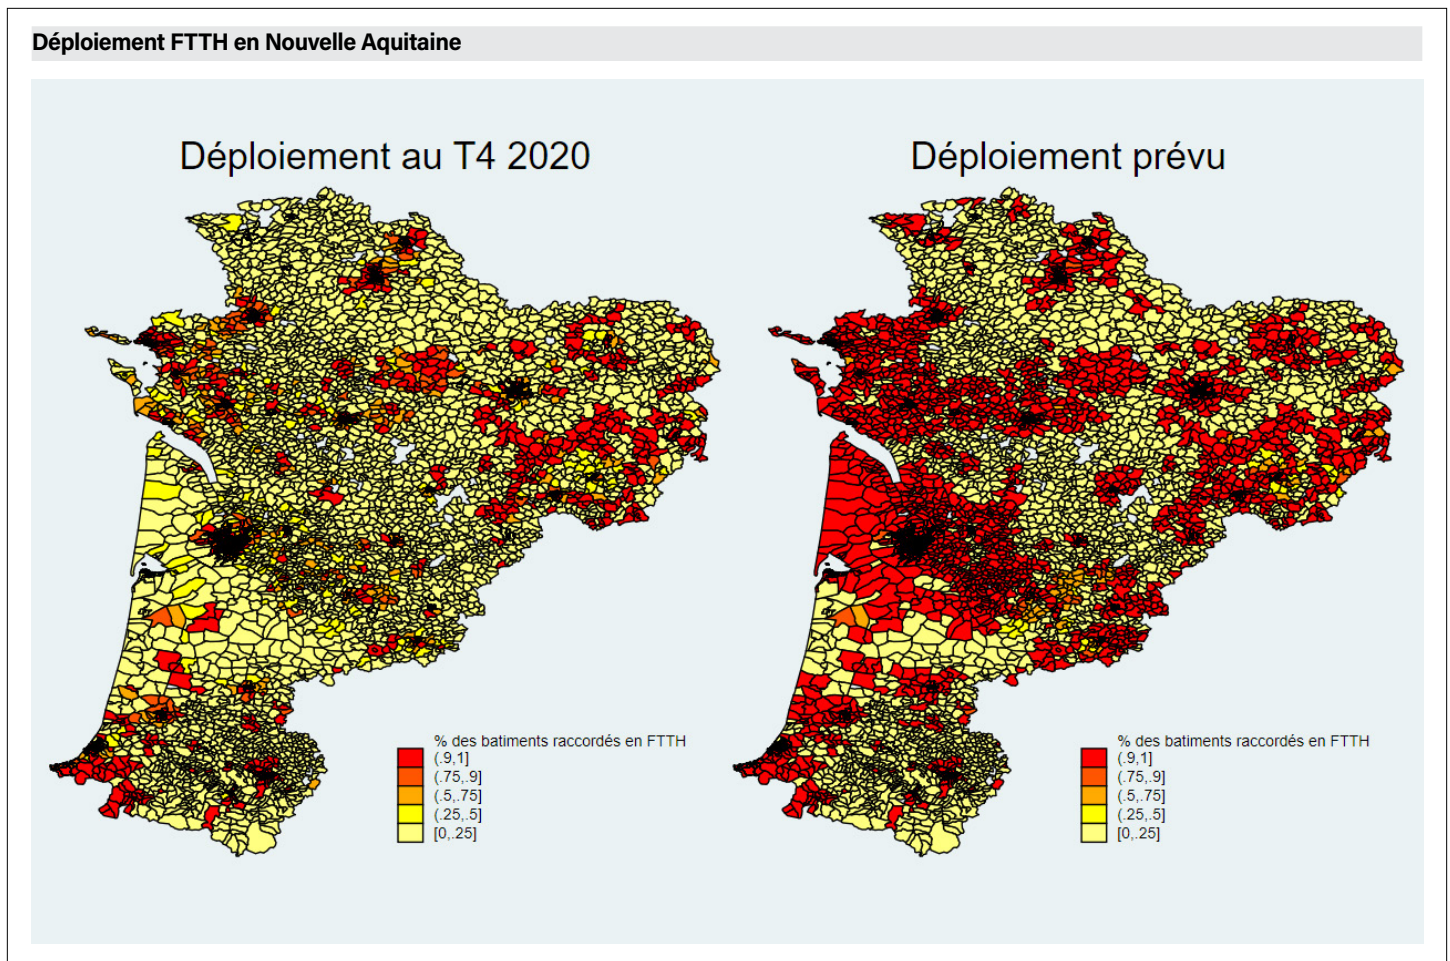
Déploiement FTTH en Nouvelle Aquitaine

Déploiement au T4 2020

% des batiments raccordés en FTTH
(.9,1]
(.75,.9]
(.5,.75]
(.25,.5]
[0,.25]

Déploiement prévu

% des batiments raccordés en FTTH
(.9,1]
(.75,.9]
(.5,.75]
(.25,.5]
[0,.25]